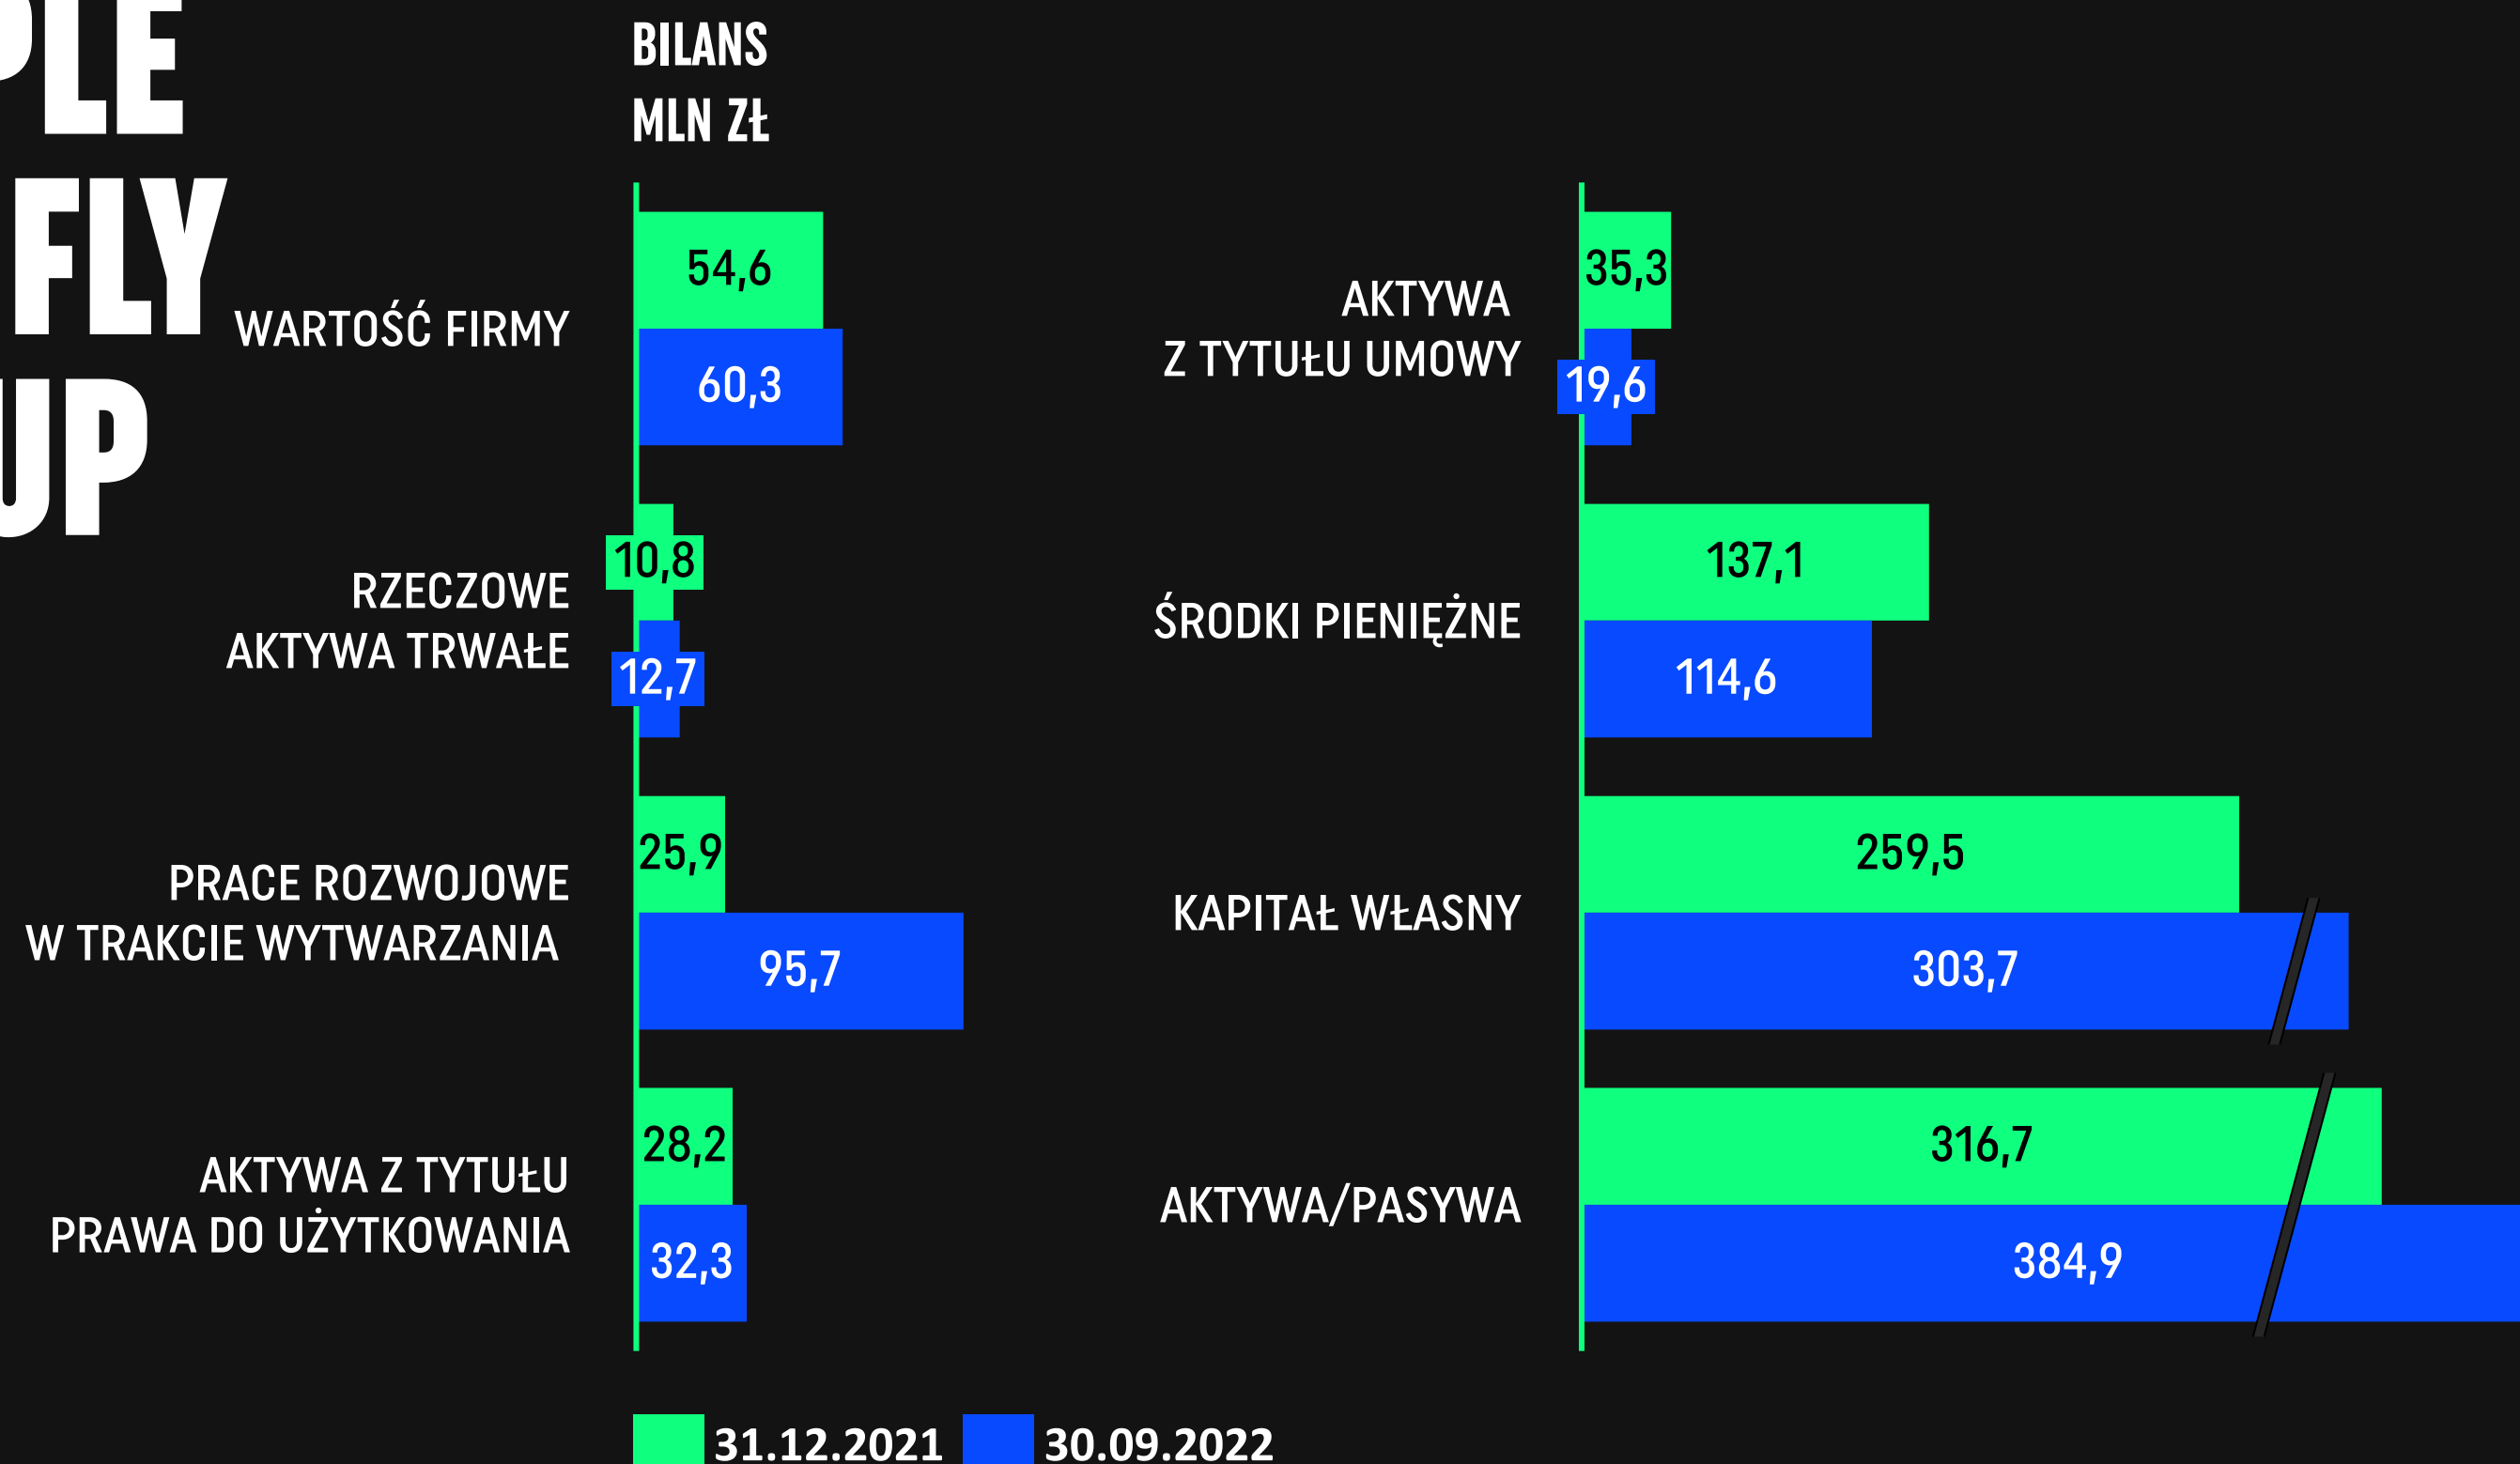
PLE
FLY
UP

BILANS
MLN ZŁ

WARTOŚĆ FIRMY
54,6
60,3

RZECZOWE AKTYWA TRWAŁE
10,8
12,7

PRACE ROZWOJOWE W TRAKCIE WYTWARZANIA
25,9
95,7

AKTYWA Z TYTUŁU PRAWA DO UŻYTKOWANIA
28,2
32,3

AKTYWA Z TYTUŁU UMOWY
35,3
19,6

ŚRODKI PIENIĘŻNE
137,1
114,6

KAPITAŁ WŁASNY
259,5
303,7

AKTYWA/PASYWA
316,7
384,9

31.12.2021
30.09.2022